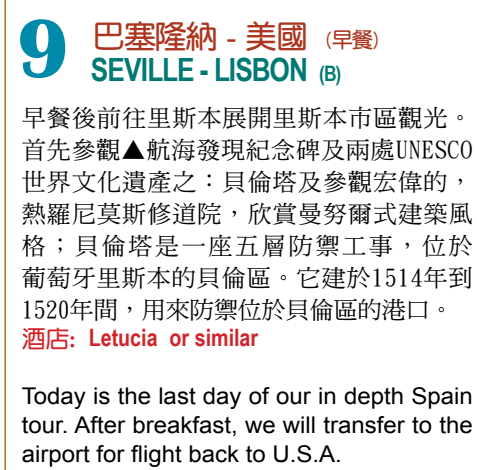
9 巴塞隆納 - 美國 (早餐)
SEVILLE - LISBON (B)

早餐後前往里斯本展開里斯本市區觀光。首先參觀▲航海發現紀念碑及兩處UNESCO世界文化遺產之：貝倫塔及參觀宏偉的，熱羅尼莫斯修道院，欣賞曼努爾式建築風格；貝倫塔是一座五層防禦工事，位於葡萄牙里斯本的貝倫區。它建於1514年到1520年間，用來防禦位於貝倫區的港口。
酒店: Letucia or similar

Today is the last day of our in depth Spain tour. After breakfast, we will transfer to the airport for flight back to U.S.A.